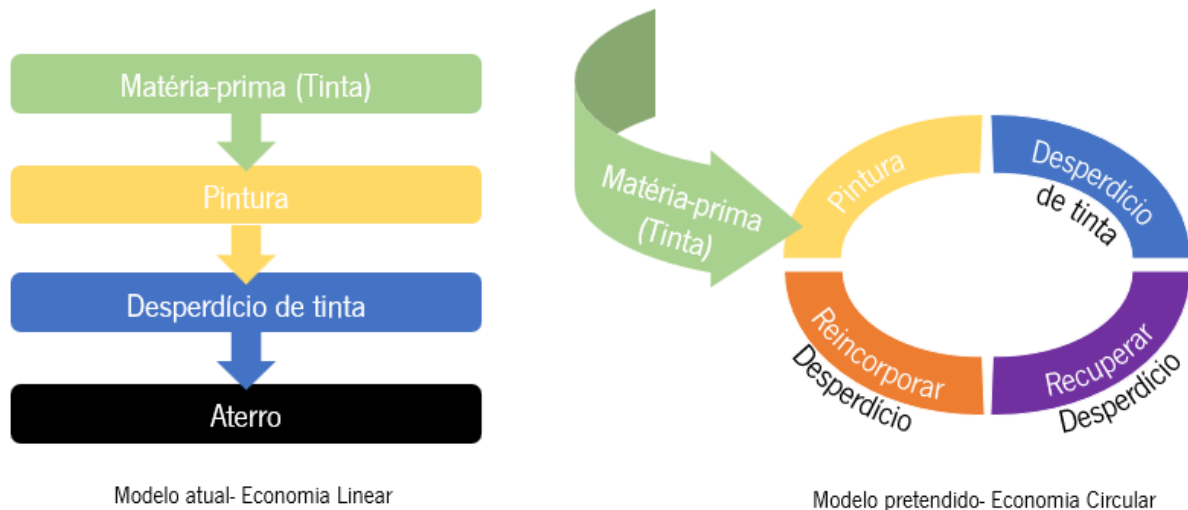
Matéria-prima (Tinta)

Pintura

Desperdício de tinta

Aterro

Modelo atual- Economia Linear

Matéria-prima (Tinta)

Pintura

Desperdício de tinta

Recuperar Desperdício

Reincorporar Desperdício

Modelo pretendido- Economia Circular